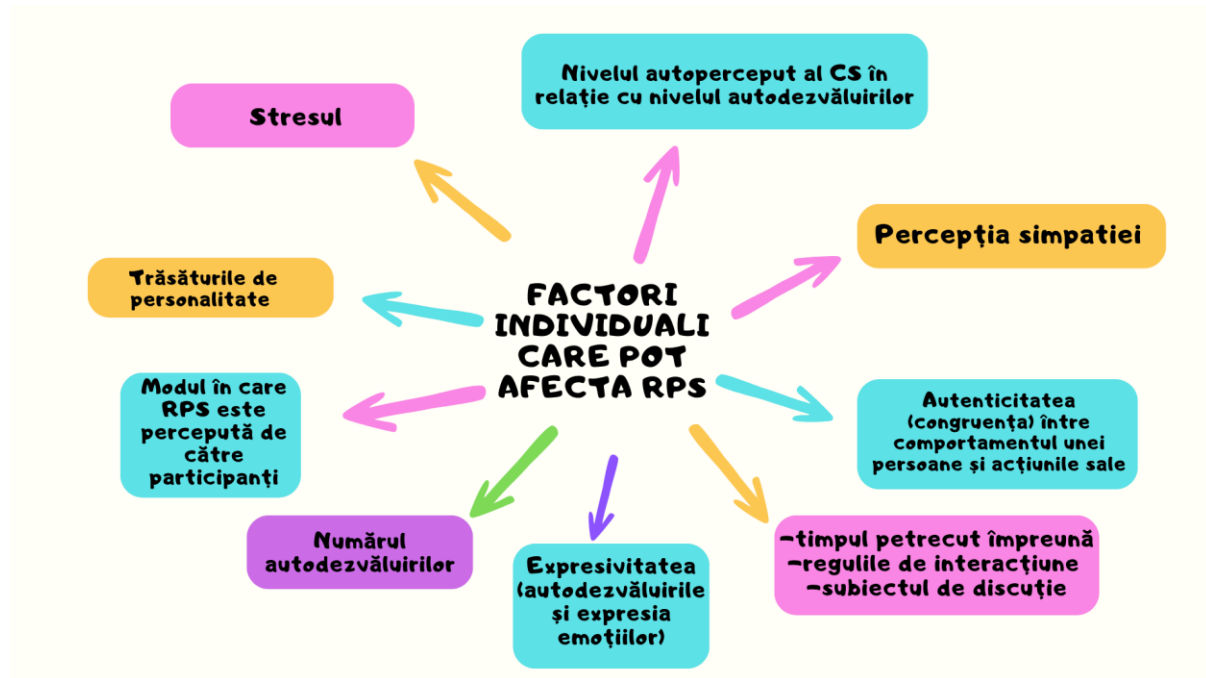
FACTORI INDIVIDUALI CARE POT AFECTA RPS

Nivelul autoperceput al CS în relație cu nivelul autodezvăluirilor

Stresul

Percepția simpatiei

Trăsăturile de personalitate

Modul în care RPS este percepută de către participanți

Autenticitatea (congruența) între comportamentul unei persoane și acțiunile sale

Numărul autodezvăluirilor

Expresivitatea (autodezvăluirile și expresia emoțiilor)

-timpul petrecut împreună
-regulile de interacțiune
-subiectul de discuție